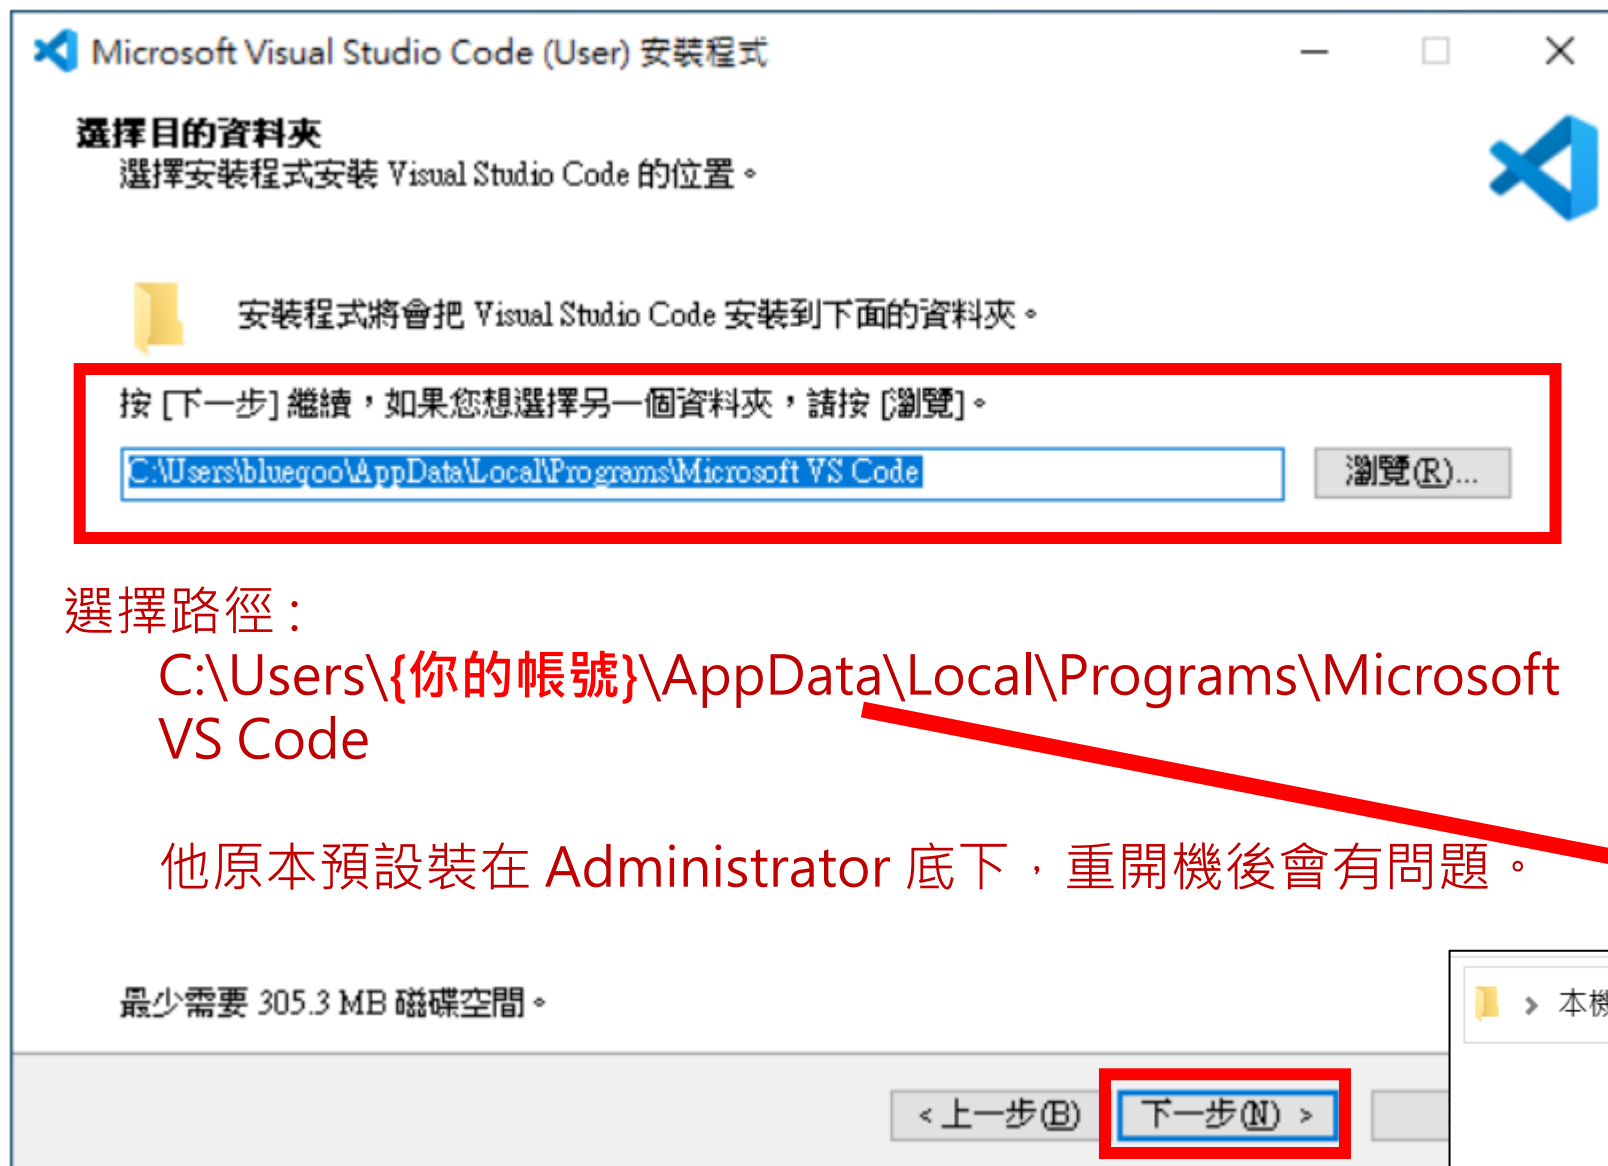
Microsoft Visual Studio Code (User) 安裝程式

選擇目的資料夾
選擇安裝程式安裝 Visual Studio Code 的位置。

安裝程式將會把 Visual Studio Code 安裝到下面的資料夾。

按 [下一步] 繼續，如果您想選擇另一個資料夾，請按 [瀏覽]。

C:\Users\bluegoo\AppData\Local\Programs\Microsoft VS Code

瀏覽(R)...

選擇路徑：
C:\Users\{你的帳號}\AppData\Local\Programs\Microsoft VS Code

他原本預設裝在 Administrator 底下，重開機後會有問題。

最少需要 305.3 MB 磁碟空間。

本機

< 上一步(B)

下一步(N) >